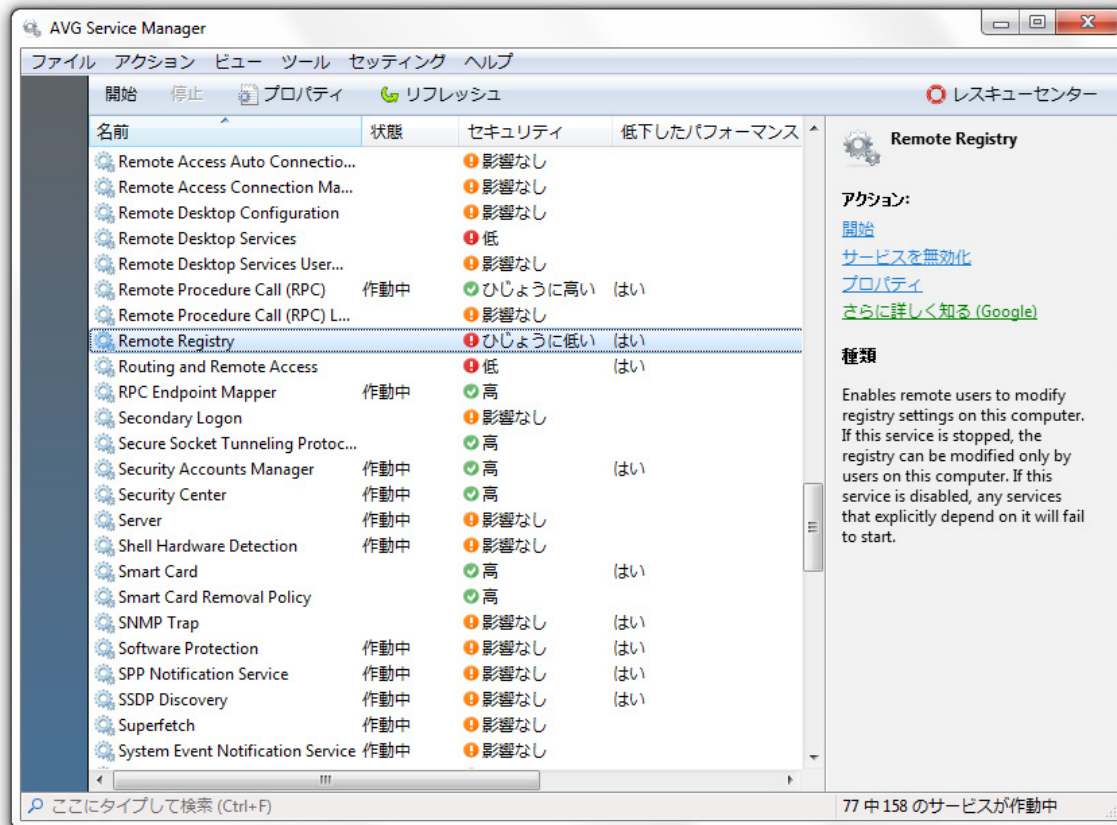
AVG Service Manager

ファイル アクション ビュー ツール セッティング ヘルプ

開始 停止 プロパティ リフレッシュ レスキューセンター

| 名前 | 状態 | セキュリティ | 低下したパフォーマンス |
|---|---|---|---|
| Remote Access Auto Connectio... | | 影響なし | |
| Remote Access Connection Ma... | | 影響なし | |
| Remote Desktop Configuration | | 影響なし | |
| Remote Desktop Services | | 低 | |
| Remote Desktop Services User... | | 影響なし | |
| Remote Procedure Call (RPC) | 作動中 | ひじょうに高い | はい |
| Remote Procedure Call (RPC) L... | | 影響なし | |
| Remote Registry | | ひじょうに低い | はい |
| Routing and Remote Access | | 低 | はい |
| RPC Endpoint Mapper | 作動中 | 高 | |
| Secondary Logon | | 影響なし | |
| Secure Socket Tunneling Protoc... | | 高 | |
| Security Accounts Manager | 作動中 | 高 | はい |
| Security Center | 作動中 | 高 | |
| Server | 作動中 | 影響なし | |
| Shell Hardware Detection | 作動中 | 影響なし | |
| Smart Card | | 高 | はい |
| Smart Card Removal Policy | | 高 | |
| SNMP Trap | | 影響なし | はい |
| Software Protection | 作動中 | 影響なし | はい |
| SPP Notification Service | 作動中 | 影響なし | はい |
| SSDP Discovery | 作動中 | 影響なし | はい |
| Superfetch | 作動中 | 影響なし | |
| System Event Notification Service | 作動中 | 影響なし | |

Remote Registry

アクション:
開始
サービスを無効化
プロパティ
さらに詳しく知る (Google)

種類

Enables remote users to modify registry settings on this computer. If this service is stopped, the registry can be modified only by users on this computer. If this service is disabled, any services that explicitly depend on it will fail to start.

ここにタイプして検索 (Ctrl+F)

77 中 158 のサービスが作動中